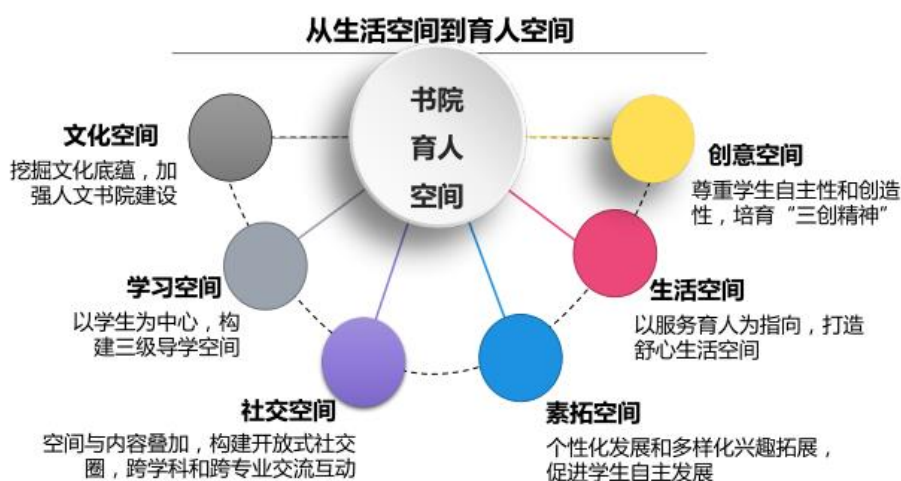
从生活空间到育人空间

书院
育人
空间

文化空间
挖掘文化底蕴，加强人文书院建设

创意空间
尊重学生自主性和创造性，培育“三创精神”

学习空间
以学生为中心，构建三级导学空间

生活空间
以服务育人为指向，打造舒心生活空间

社交空间
空间与内容叠加，构建开放式社交圈，跨学科和跨专业交流互动

素拓空间
个性化发展和多样化兴趣拓展，促进学生自主发展